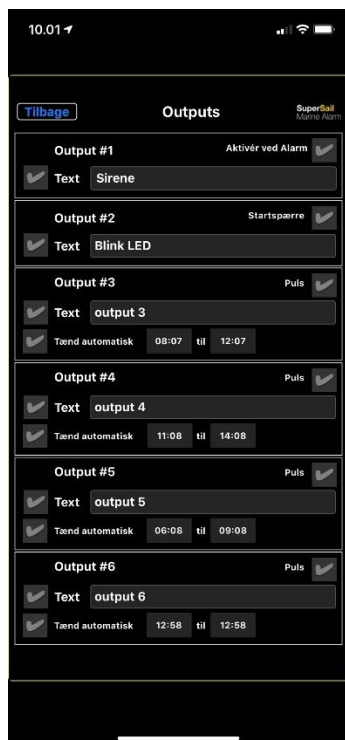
10.01

Tilbage

Outputs

SuperSail Marine Alarm

Output #1
Aktivér ved Alarm
Text Sirene

Output #2
Startspærre
Text Blink LED

Output #3
Puls
Text output 3
Tænd automatisk 08:07 til 12:07

Output #4
Puls
Text output 4
Tænd automatisk 11:08 til 14:08

Output #5
Puls
Text output 5
Tænd automatisk 06:08 til 09:08

Output #6
Puls
Text output 6
Tænd automatisk 12:58 til 12:58